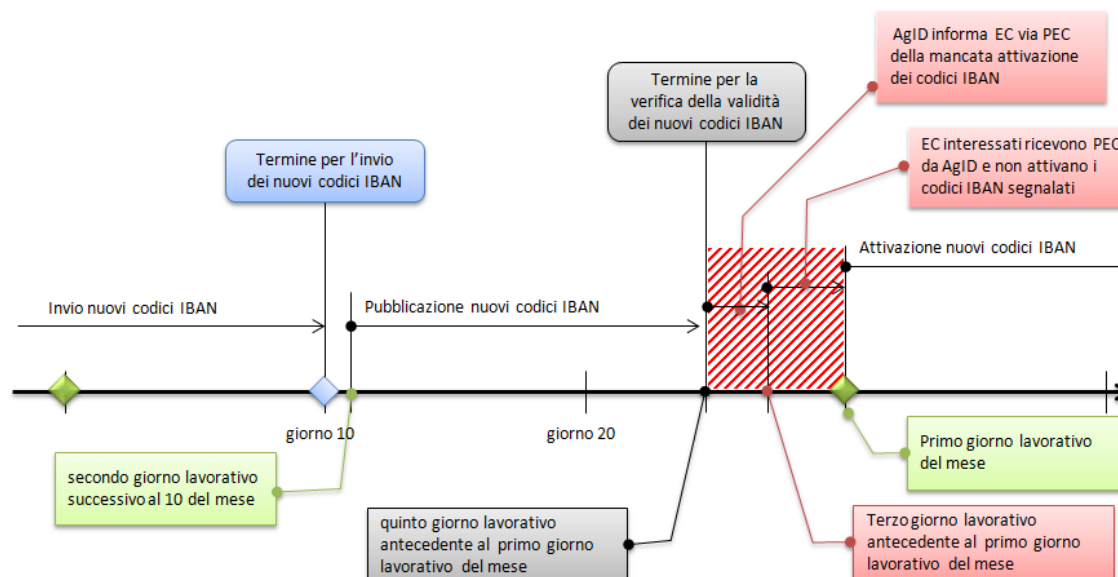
AgID informa EC via PEC della mancata attivazione dei codici IBAN

Termine per la verifica della validità dei nuovi codici IBAN

EC interessati ricevono PEC da AgID e non attivano i codici IBAN segnalati

Termine per l'invio dei nuovi codici IBAN

Attivazione nuovi codici IBAN

Invio nuovi codici IBAN

Pubblicazione nuovi codici IBAN

giorno 10

giorno 20

Primo giorno lavorativo del mese

secondo giorno lavorativo successivo al 10 del mese

quinto giorno lavorativo antecedente al primo giorno lavorativo del mese

Terzo giorno lavorativo antecedente al primo giorno lavorativo del mese